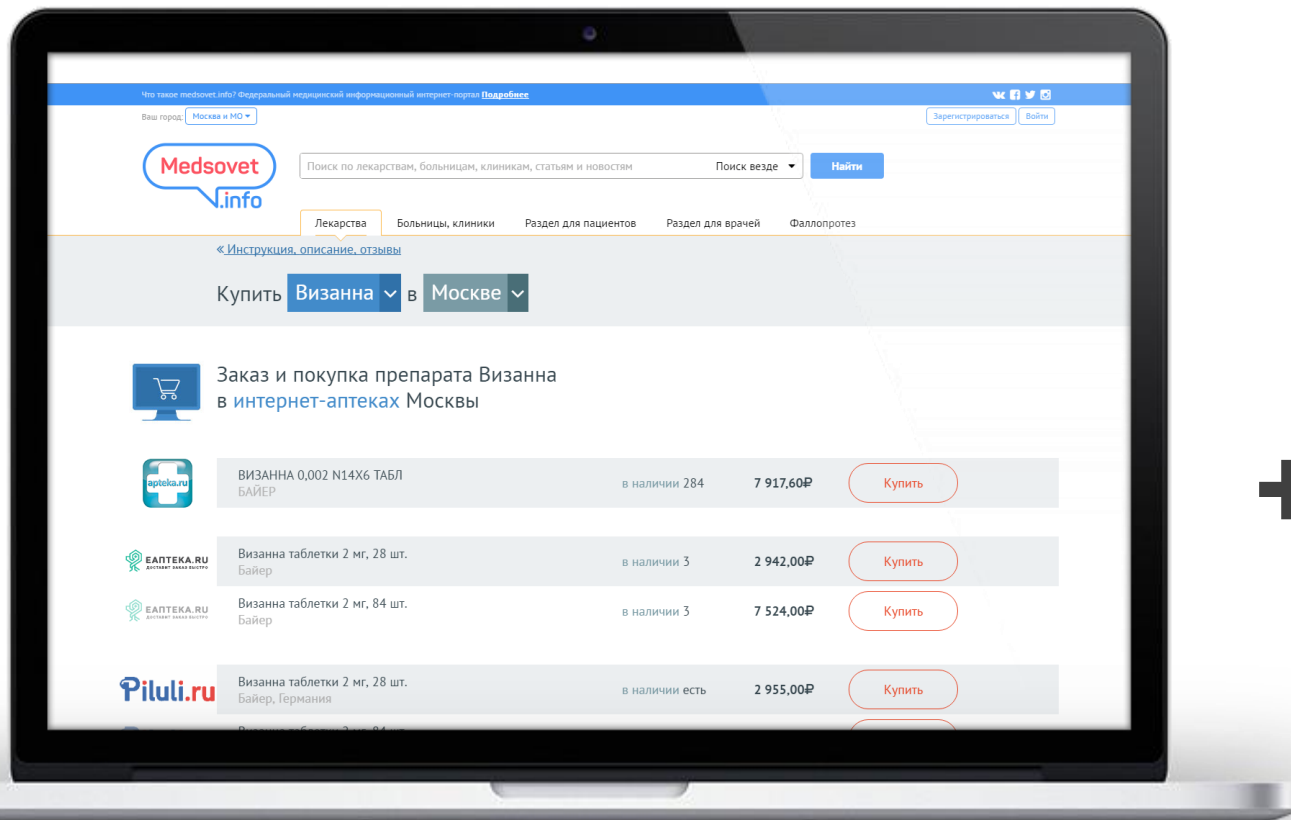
Что такое medsovet.info? Федеральный медицинский информационный интернет-портал Подробнее

Ваш город: Москва и МО

Зарегистрироваться Войти

Medsovet .info

Поиск по лекарствам, больницам, клиникам, статьям и новостям

Поиск везде

Найти

Лекарства Больницы, клиники Раздел для пациентов Раздел для врачей Фаллопротез

« Инструкция, описание, отзывы

Купить Визанна в Москве

Заказ и покупка препарата Визанна в интернет-аптеках Москвы

apteka.ru

ВИЗАННА 0,002 N14X6 ТАБЛ
БАЙЕР

в наличии 284

7 917,60₽

Купить

ЕАПТЕКА.RU ДОСТАВИТ ЗАКАЗ БЫСТРО

Визанна таблетки 2 мг, 28 шт.
Байер

в наличии 3

2 942,00₽

Купить

ЕАПТЕКА.RU ДОСТАВИТ ЗАКАЗ БЫСТРО

Визанна таблетки 2 мг, 84 шт.
Байер

в наличии 3

7 524,00₽

Купить

Piluli.ru

Визанна таблетки 2 мг, 28 шт.
Байер, Германия

в наличии есть

2 955,00₽

Купить

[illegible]